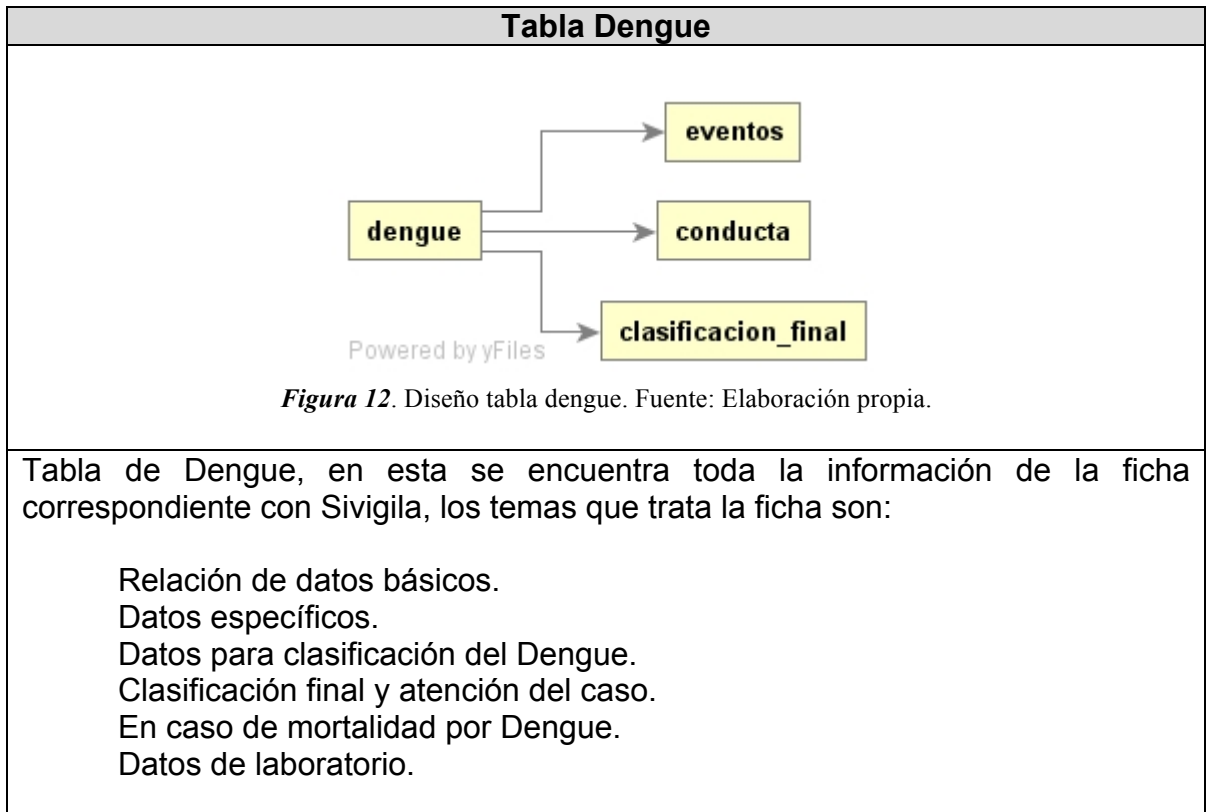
**Tabla Dengue**

eventos
dengue
conducta
clasificacion_final
Powered by yFiles

*Figura 12*. Diseño tabla dengue. Fuente: Elaboración propia.

Tabla de Dengue, en esta se encuentra toda la información de la ficha correspondiente con Sivigila, los temas que trata la ficha son:

Relación de datos básicos.
Datos específicos.
Datos para clasificación del Dengue.
Clasificación final y atención del caso.
En caso de mortalidad por Dengue.
Datos de laboratorio.